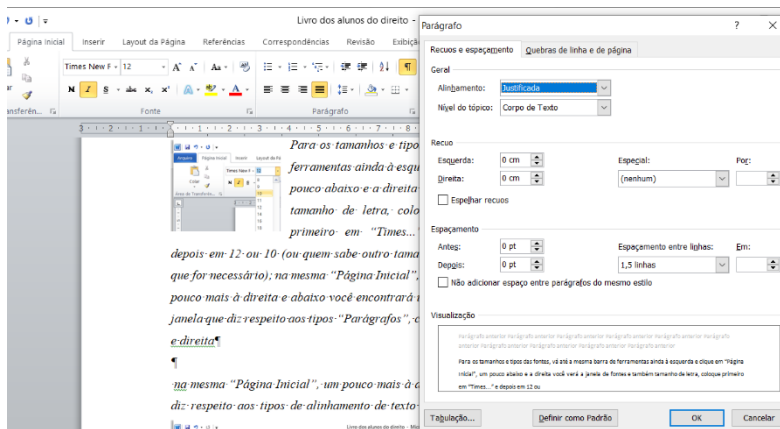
Livro dos alunos do direito -

Página Inicial | Inserir | Layout da Página | Referências | Correspondências | Revisão | Exibiç

Times New R | 12

N I S abc x, x²

Área de Transferên... | Fonte | Parágrafo

Para os tamanhos e tipo ferramentas ainda à esqu pouco abaixo e à direita tamanho de letra, colo primeiro em "Times... depois em 12 ou 10 (ou quem sabe outro tama que for necessário); na mesma "Página Inicial", pouco mais à direita e abaixo você encontrará janela que diz respeito aos tipos "Parágrafos", e direita¶

¶

na mesma "Página Inicial", um pouco mais à d diz respeito aos tipos de alinhamento de texto

Parágrafo

?

Recuos e espaçamento | Quebras de linha e de página

Geral

Alinhamento: Justificada

Nível do tópico: Corpo de Texto

Recuo

Esquerda: 0 cm

Direita: 0 cm

Especial:

(nenhum)

Por:

Espelhar recuos

Espaçamento

Antes: 0 pt

Depois: 0 pt

Espaçamento entre linhas:

1,5 linhas

Em:

Não adicionar espaço entre parágrafos do mesmo estilo

Visualização

Parágrafo anterior Parágrafo anterior Parágrafo anterior Parágrafo anterior Parágrafo anterior Parágrafo anterior Parágrafo anterior Parágrafo anterior Parágrafo anterior Parágrafo anterior

Para os tamanhos e tipos das fontes, vá até a mesma barra de ferramentas ainda à esquerda e clique em "Página Inicial", um pouco abaixo e à direita você verá a janela de fontes e também tamanho de letra, coloque primeiro em "Times..." e depois em 12 ou

Tabulação... | Definir como Padrão | OK | Cancelar